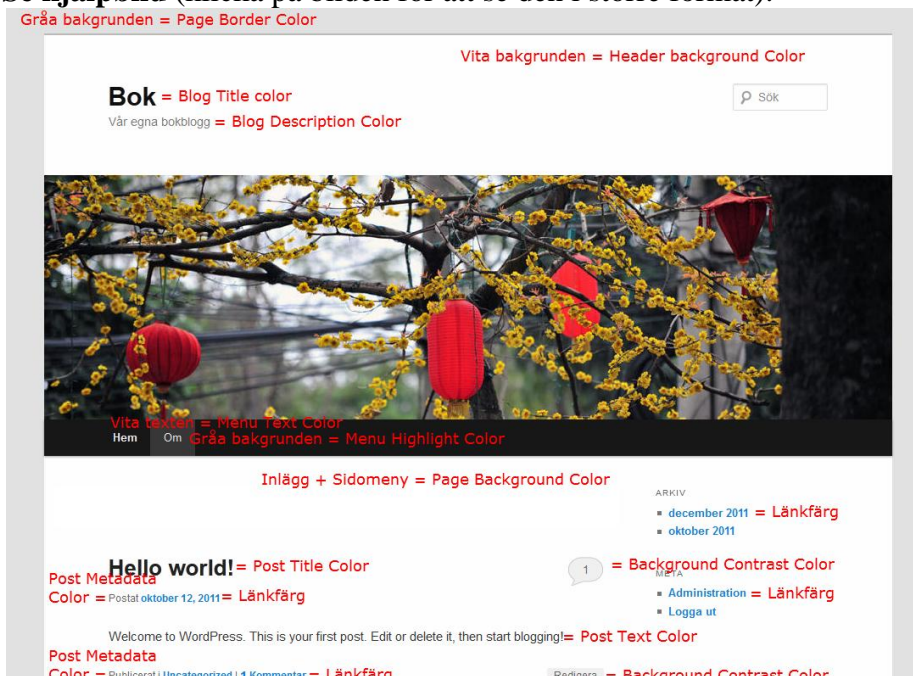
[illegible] hjälpbild (klicka på bilden för att se den i större format):

Gråa bakgrunden = Page Border Color

Vita bakgrunden = Header background Color

Bok = Blog Title color

Vår egna bokblogg = Blog Description Color

Sök

Vita texten = Menu Text Color

Hem Om Gråa bakgrunden = Menu Highlight Color

Inlägg + Sidomeny = Page Background Color

ARKIV

december 2011 = Länkfärg

oktober 2011

Hello world! = Post Title Color

1 = Background Contrast Color

META

Post Metadata Color = Postat oktober 12, 2011 = Länkfärg

Administration = Länkfärg

Logga ut

Welcome to WordPress. This is your first post. Edit or delete it, then start blogging! = Post Text Color

Post Metadata Color = Publicerat i Uncategorized | 1 Kommentar = Länkfärg

Redigera = Background Contrast Color